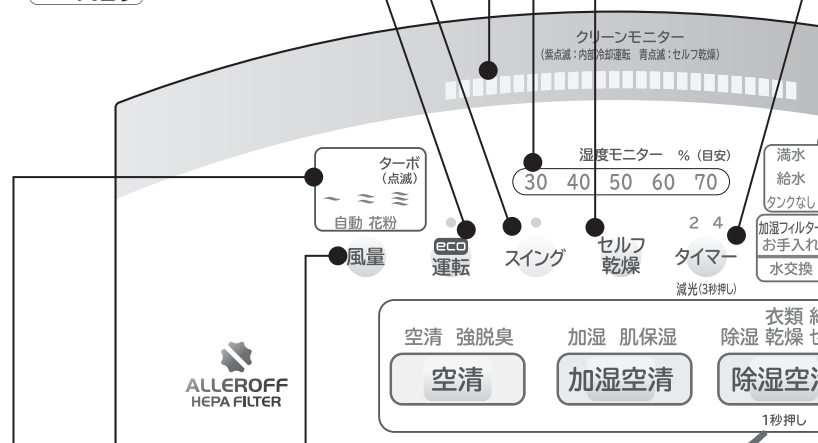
クリーンモニター
(紫点滅:内部冷却運転 青点滅:セルフ乾燥)

湿度モニター %(目安)
30 40 50 60 70

満水
給水
タンクなし

ターボ
(点滅)
自動 花粉

加湿フィルター
お手入れ
水交換

2 4

風量
eco
運転
スイング
セルフ
乾燥
タイマー
減光(3秒押し)

衣類
空清 強脱臭
加湿 肌保湿
除湿 乾燥

空清
加湿空清
除湿空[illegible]

1秒押し

ALLEROFF
HEPA FILTER